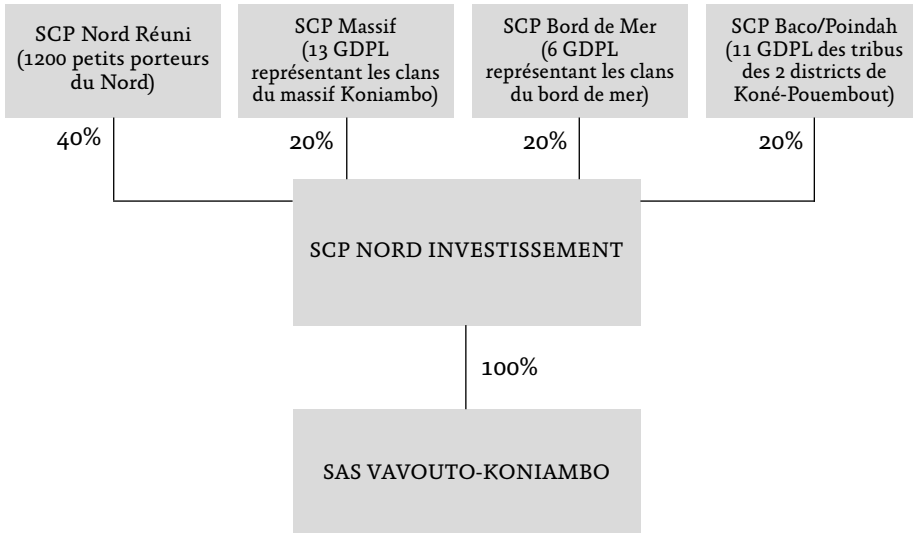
SCP Nord Réuni (1200 petits porteurs du Nord)

SCP Massif (13 GDPL représentant les clans du massif Koniambo)

SCP Bord de Mer (6 GDPL représentant les clans du bord de mer)

SCP Baco/Poindah (11 GDPL des tribus des 2 districts de Koné-Pouembout)

40%

20%

20%

20%

SCP NORD INVESTISSEMENT

100%

SAS VAVOUTO-KONIAMBO